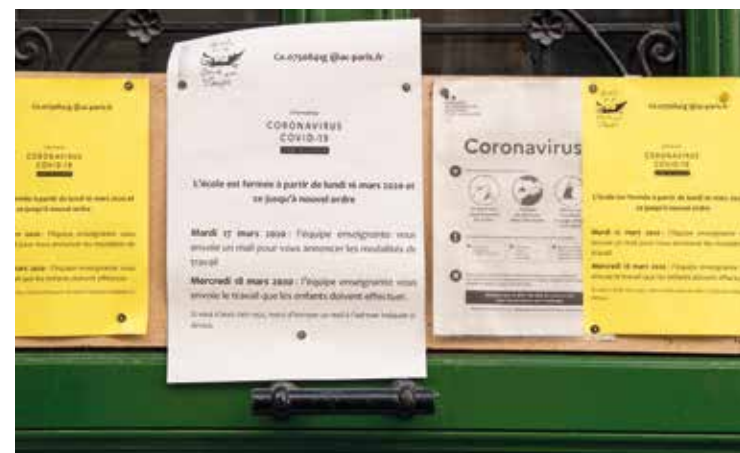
Ce.0750849g @ac-paris.fr

CORONAVIRUS
COVID-19

L'école est fermée à partir de lundi 16 mars 2020 et ce jusqu'à nouvel ordre

Mardi 17 mars 2020 : l'équipe enseignante vous envoie un mail pour vous annoncer les modalités de travail

Mercredi 18 mars 2020 : l'équipe enseignante vous envoie le travail que les enfants doivent effectuer.

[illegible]

Coronavirus

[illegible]